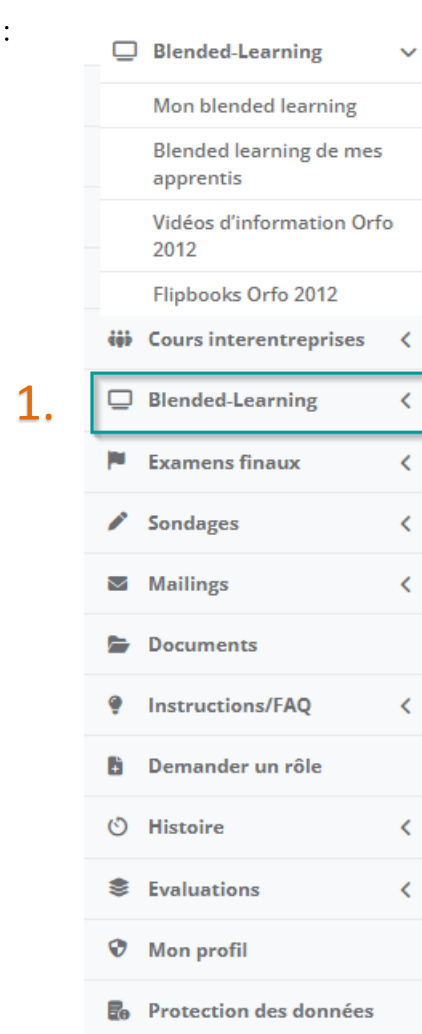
:

Blended-Learning

Mon blended learning

Blended learning de mes apprentis

Vidéos d'information Orfo 2012

Flipbooks Orfo 2012

Cours interentreprises

1.

Blended-Learning

Examens finaux

Sondages

Mailings

Documents

Instructions/FAQ

Demander un rôle

Histoire

Evaluations

Mon profil

Protection des données